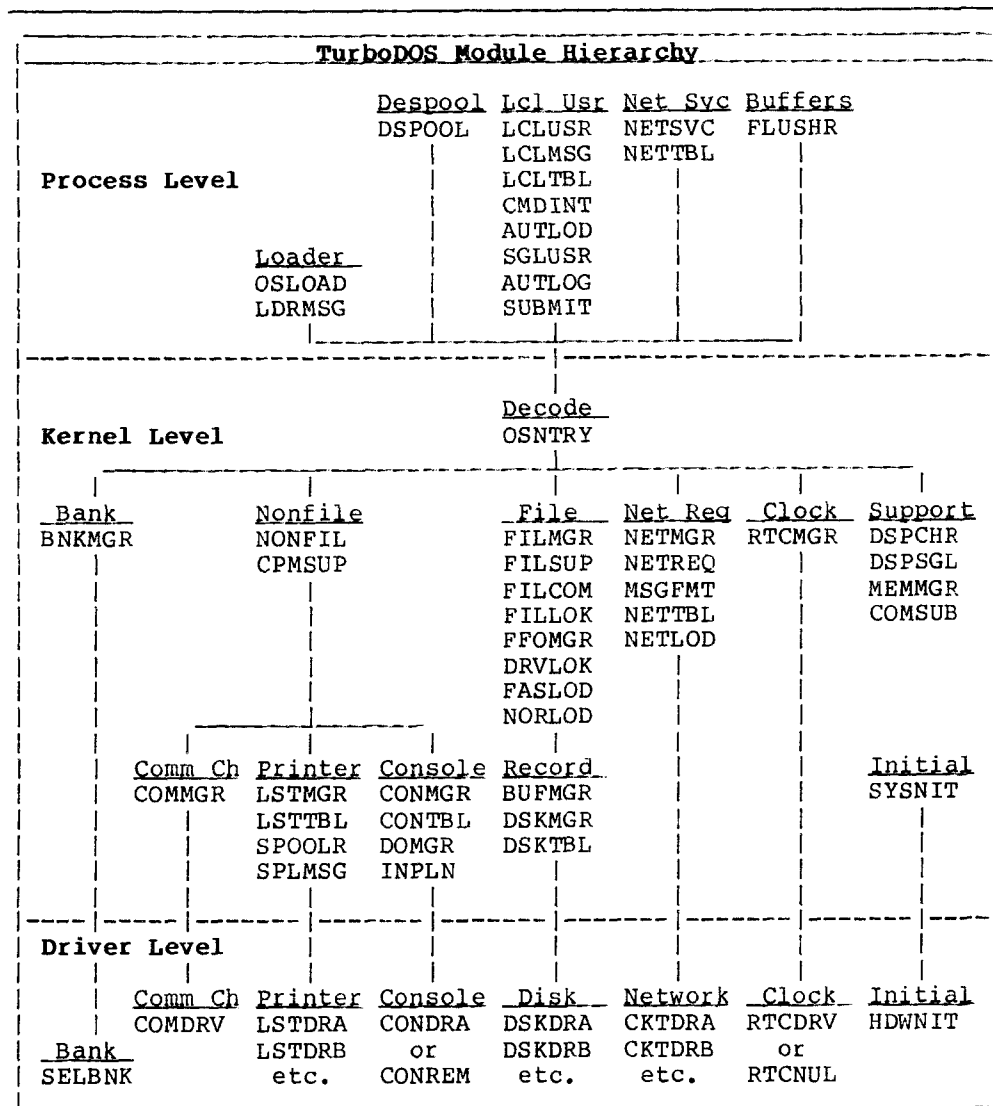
TurboDOS Module Hierarchy

Process Level

Despool
DSPOOL

Lcl Usr
LCLUSR
LCLMSG
LCLTBL
CMDINT
AUTLOD
SGLUSR
AUTLOG
SUBMIT

Net Svc
NETSVC
NETTBL

Buffers
FLUSHR

Loader
OSLOAD
LDRMSG

Kernel Level

Decode
OSNTRY

Bank
BNKMGR

Nonfile
NONFIL
CPMSUP

File
FILMGR
FILSUP
FILCOM
FILLOK
FFOMGR
DRVLOK
FASLOD
NORLOD

Net Req
NETMGR
NETREQ
MSGFMT
NETTBL
NETLOD

Clock
RTCMGR

Support
DSPCHR
DSPSGL
MEMMGR
COMSUB

Comm Ch
COMMGR

Printer
LSTMGR
LSTTBL
SPOOLR
SPLMSG

Console
CONMGR
CONTBL
DOMGR
INPLN

Record
BUFMGR
DSKMGR
DSKTBL

Initial
SYSNIT

Driver Level

Comm Ch
COMDRV

Printer
LSTDRA
LSTDRB
etc.

Console
CONDRA
or
CONREM

Disk
DSKDRA
DSKDRB
etc.

Network
CKTDRA
CKTDRB
etc.

Clock
RTCDRV
or
RTCNUL

Initial
HDWNIT

Bank
SELBNK